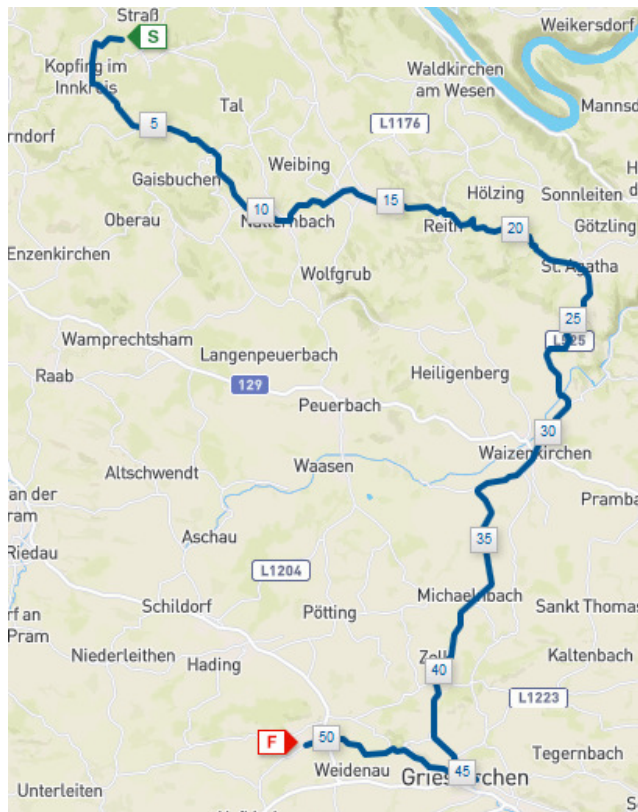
Straß
S
Weikersdorf
Kopfing im Innkreis
Waldkirchen am Wesen
Mannsd
rndorf
Tal
5
L1176
Weibing
H
Gaisbuchen
Hölzing
Sonnleiten
15
10
Oberau
Natternbach
Reith
20
Götzling
Enzenkirchen
St. Agatha
Wolfgrub
25
Wamprechtsham
L1525
Langenpeuerbach
Raab
129
Heiligenberg
Peuerbach
30
Waizenkirchen
Altschwendt
Waasen
an der
ram
Prambа
35
Aschau
Riedau
L1204
Michaelnbach
Sankt Thomas
Schildorf
rf an
Pötting
Pram
Zell
Kaltenbach
Niederleithen
Hading
40
L1223
F
50
Tegernbach
Weidenau
Grieskirchen
45
Unterleiten